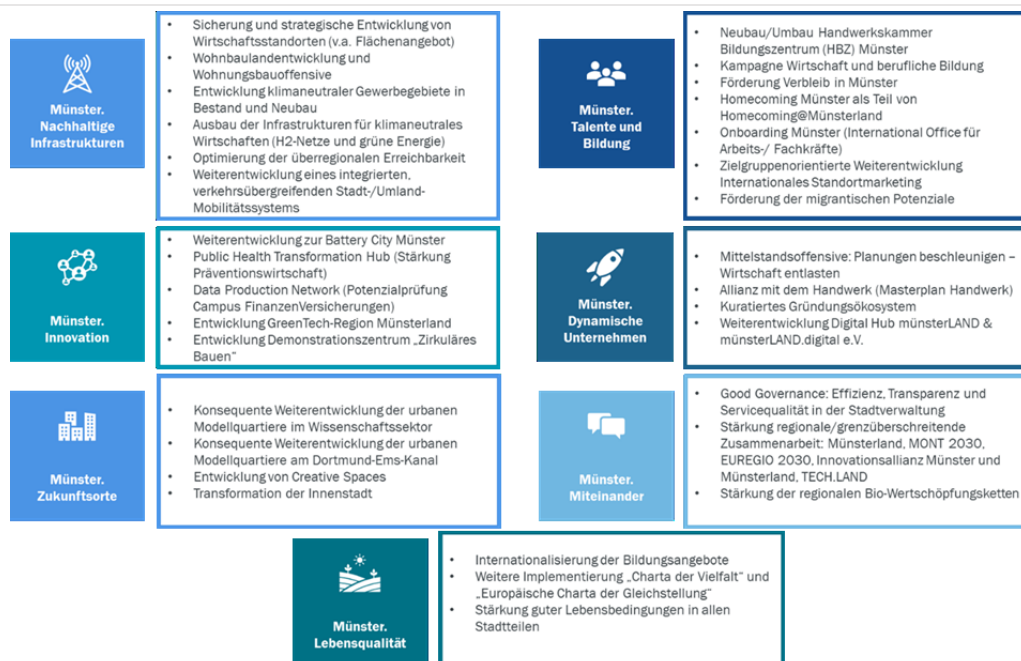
Münster. Nachhaltige Infrastrukturen

- Sicherung und strategische Entwicklung von Wirtschaftsstandorten (v.a. Flächenangebot)
- Wohnbaulandentwicklung und Wohnungsbauoffensive
- Entwicklung klimaneutraler Gewerbegebiete in Bestand und Neubau
- Ausbau der Infrastrukturen für klimaneutrales Wirtschaften (H2-Netze und grüne Energie)
- Optimierung der überregionalen Erreichbarkeit
- Weiterentwicklung eines integrierten, verkehrsübergreifenden Stadt-/Umland-Mobilitätssystems

Münster. Talente und Bildung

- Neubau/Umbau Handwerkskammer Bildungszentrum (HBZ) Münster
- Kampagne Wirtschaft und berufliche Bildung
- Förderung Verbleib in Münster
- Homecoming Münster als Teil von Homecoming@Münsterland
- Onboarding Münster (International Office für Arbeits-/ Fachkräfte)
- Zielgruppenorientierte Weiterentwicklung Internationales Standortmarketing
- Förderung der migrantischen Potenziale

Münster. Innovation

- Weiterentwicklung zur Battery City Münster
- Public Health Transformation Hub (Stärkung Präventionswirtschaft)
- Data Production Network (Potenzialprüfung Campus FinanzenVersicherungen)
- Entwicklung GreenTech-Region Münsterland
- Entwicklung Demonstrationszentrum „Zirkuläres Bauen"

Münster. Dynamische Unternehmen

- Mittelstandsoffensive: Planungen beschleunigen – Wirtschaft entlasten
- Allianz mit dem Handwerk (Masterplan Handwerk)
- Kuratiertes Gründungsökosystem
- Weiterentwicklung Digital Hub münsterLAND & münsterLAND.digital e.V.

Münster. Zukunftsorte

- Konsequente Weiterentwicklung der urbanen Modellquartiere im Wissenschaftssektor
- Konsequente Weiterentwicklung der urbanen Modellquartiere am Dortmund-Ems-Kanal
- Entwicklung von Creative Spaces
- Transformation der Innenstadt

Münster. Miteinander

- Good Governance: Effizienz, Transparenz und Servicequalität in der Stadtverwaltung
- Stärkung regionale/grenzüberschreitende Zusammenarbeit: Münsterland, MONT 2030, EUREGIO 2030, Innovationsallianz Münster und Münsterland, TECH.LAND
- Stärkung der regionalen Bio-Wertschöpfungsketten

Münster. Lebensqualität

- Internationalisierung der Bildungsangebote
- Weitere Implementierung „Charta der Vielfalt" und „Europäische Charta der Gleichstellung"
- Stärkung guter Lebensbedingungen in allen Stadtteilen